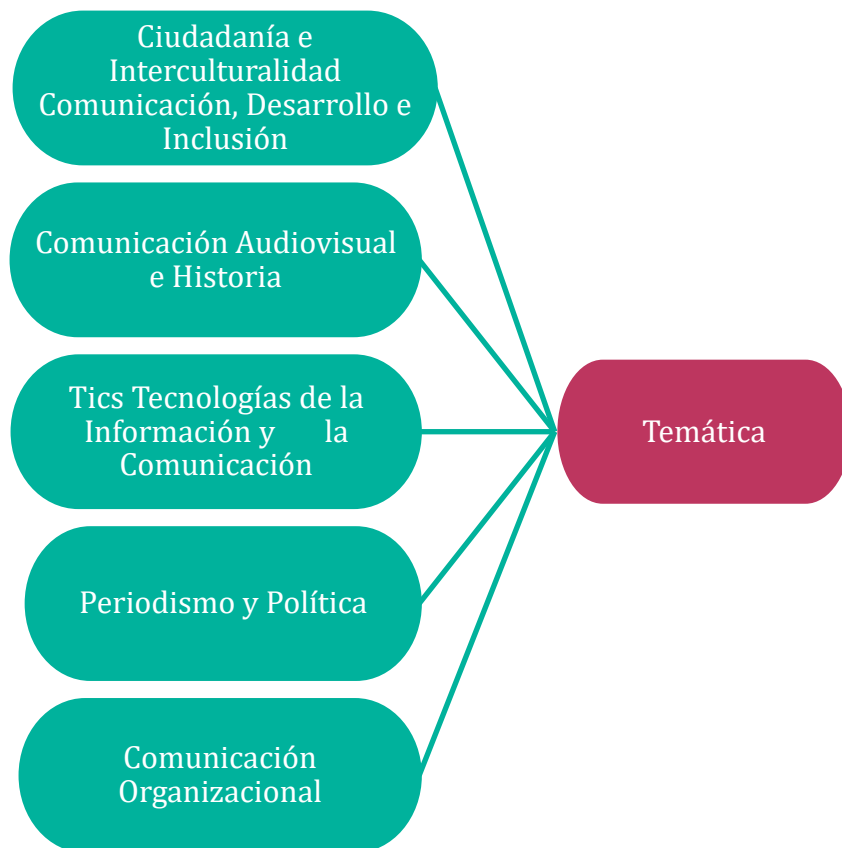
Ciudadanía e Interculturalidad Comunicación, Desarrollo e Inclusión

Comunicación Audiovisual e Historia

Tics Tecnologías de la Información y la Comunicación

Periodismo y Política

Comunicación Organizacional

Temática